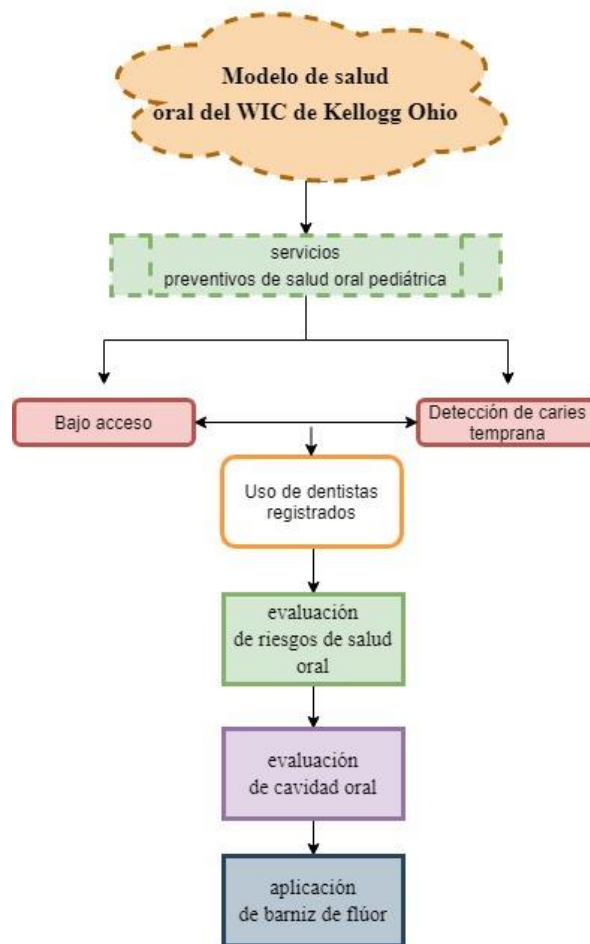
Modelo de salud oral del WIC de Kellogg Ohio

servicios preventivos de salud oral pediátrica

Bajo acceso

Detección de caries temprana

Uso de dentistas registrados

evaluación de riesgos de salud oral

evaluación de cavidad oral

aplicación de barniz de flúor